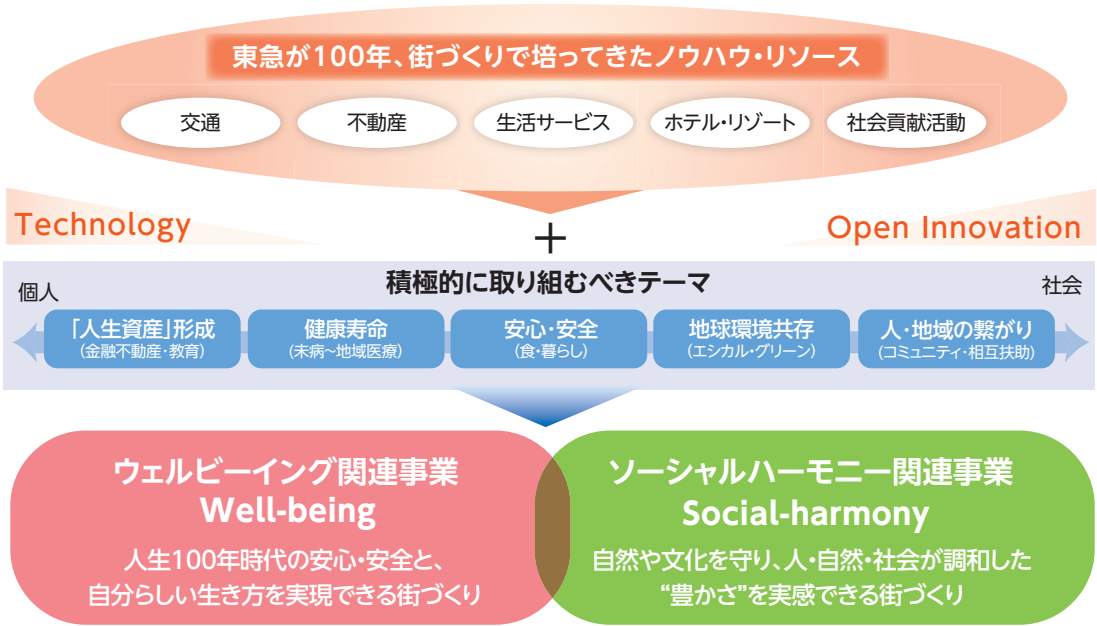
東急が100年、街づくりで培ってきたノウハウ・リソース

交通

不動産

生活サービス

ホテル・リゾート

社会貢献活動

Technology

+

Open Innovation

積極的に取り組むべきテーマ

個人

社会

「人生資産」形成
(金融不動産・教育)

健康寿命
(未病~地域医療)

安心・安全
(食・暮らし)

地球環境共存
(エシカル・グリーン)

人・地域の繋がり
(コミュニティ・相互扶助)

ウェルビーイング関連事業
Well-being

人生100年時代の安心・安全と、自分らしい生き方を実現できる街づくり

ソーシャルハーモニー関連事業
Social-harmony

自然や文化を守り、人・自然・社会が調和した“豊かさ”を実感できる街づくり